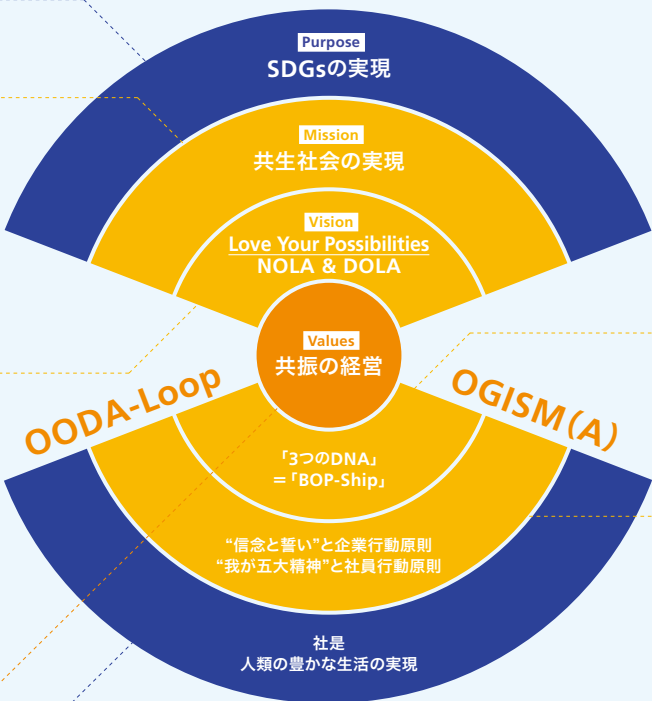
Purpose
SDGsの実現

Mission
共生社会の実現

Vision
Love Your Possibilities
NOLA & DOLA

Values
共振の経営

OODA-Loop

OGISM(A)

「3つのDNA」
=「BOP-Ship」

"信念と誓い"と企業行動原則
"我が五大精神"と社員行動原則

社是
人類の豊かな生活の実現